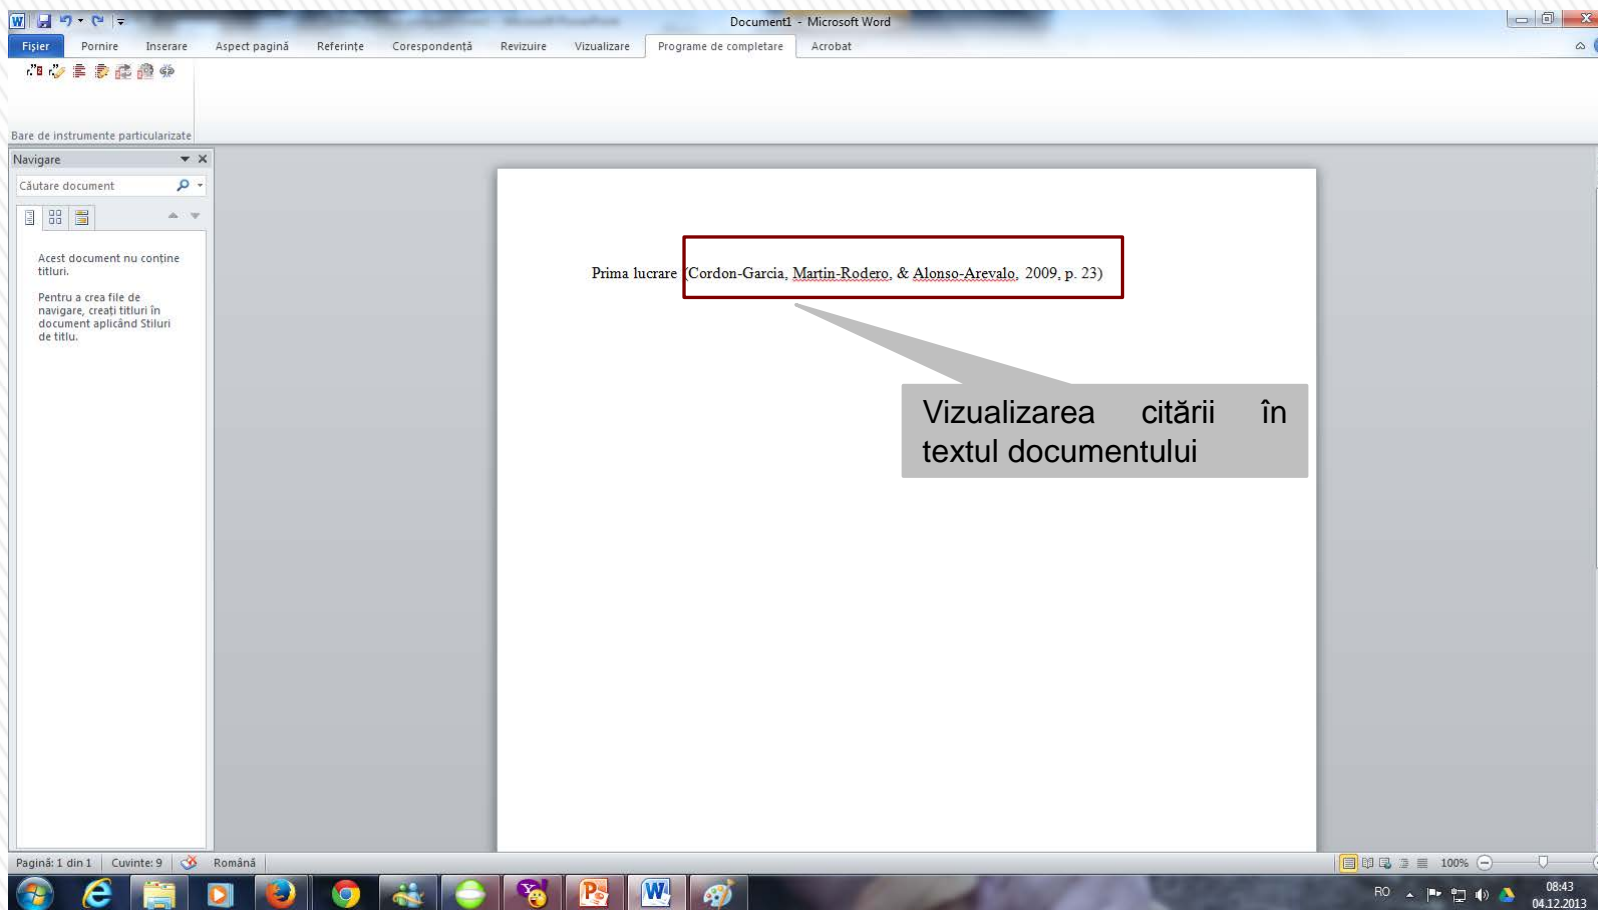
Document1 - Microsoft Word

Fișier | Pornire | Inserare | Aspect pagină | Referințe | Corespondență | Revizuire | Vizualizare | Programe de completare | Acrobat

Bare de instrumente particularizate

Navigare

Căutare document

Acest document nu conține titluri.

Pentru a crea file de navigare, creați titluri în document aplicând Stiluri de titlu.

Prima lucrare (Cordon-Garcia, Martin-Rodero, & Alonso-Arevalo, 2009, p. 23)

Vizualizarea citării în textul documentului

Pagină: 1 din 1 | Cuvinte: 9 | Română

100%

RO

08:43
04.12.2013